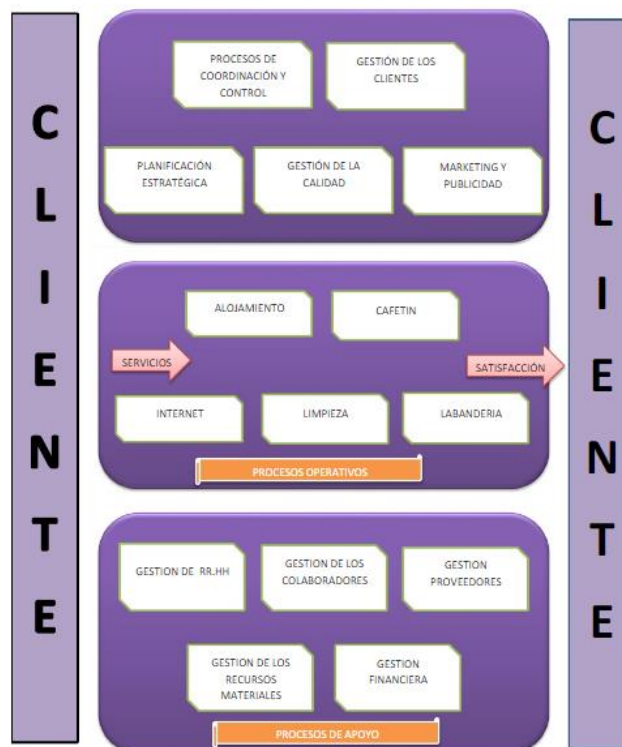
C
L
I
E
N
T
E

PROCESOS DE COORDINACIÓN Y CONTROL

GESTIÓN DE LOS CLIENTES

PLANIFICACIÓN ESTRATÉGICA

GESTIÓN DE LA CALIDAD

MARKETING Y PUBLICIDAD

ALOJAMIENTO

CAFETIN

SERVICIOS

SATISFACCIÓN

INTERNET

LIMPIEZA

LABANDERIA

PROCESOS OPERATIVOS

GESTION DE RR.HH

GESTION DE LOS COLABORADORES

GESTION PROVEEDORES

GESTION DE LOS RECURSOS MATERIALES

GESTION FINANCIERA

PROCESOS DE APOYO

C
L
I
E
N
T
E